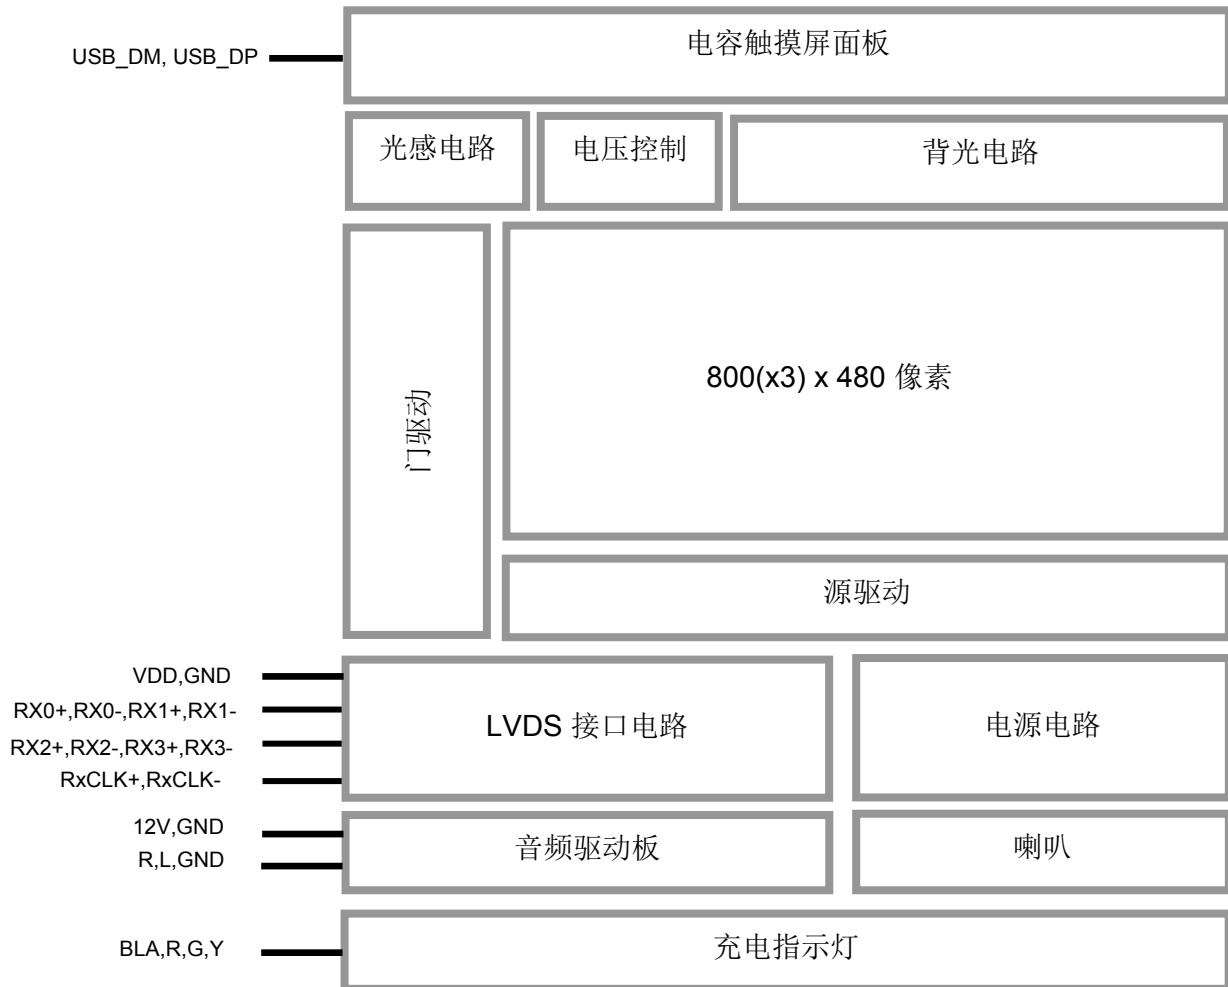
USB_DM, USB_DP

电容触摸屏面板

光感电路

电压控制

背光电路

门驱动

800(x3) x 480 像素

源驱动

VDD,GND
RX0+,RX0-,RX1+,RX1-
RX2+,RX2-,RX3+,RX3-
RxCLK+,RxCLK-

LVDS 接口电路

电源电路

12V,GND
R,L,GND

音频驱动板

喇叭

BLA,R,G,Y

充电指示灯